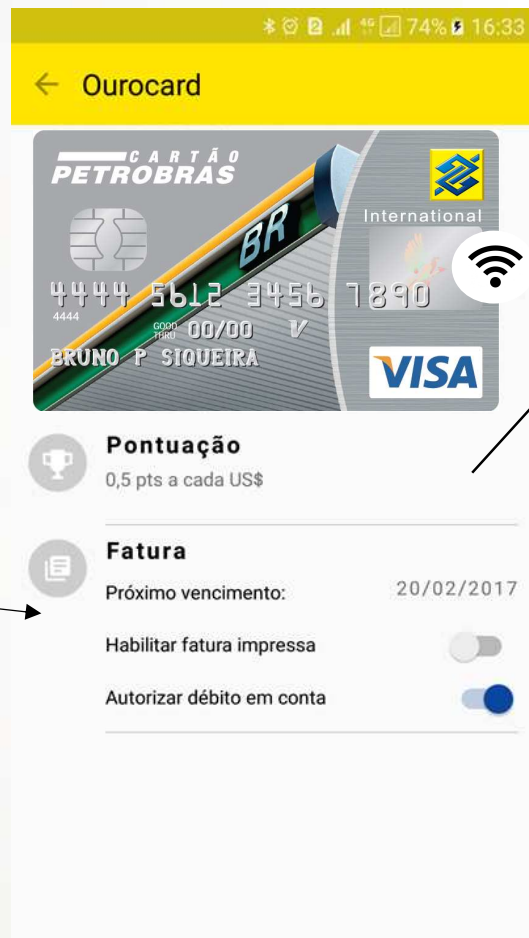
74% 16:33

← Ourocard

CARTÃO PETROBRAS

International

BR

4444 5612 3456 7890

4444

GOOD THRU 00/00 V

BRUNO P SIQUEIRA

VISA

Pontuação

0,5 pts a cada US$

Fatura

Próximo vencimento: 20/02/2017

Habilitar fatura impressa

Autorizar débito em conta